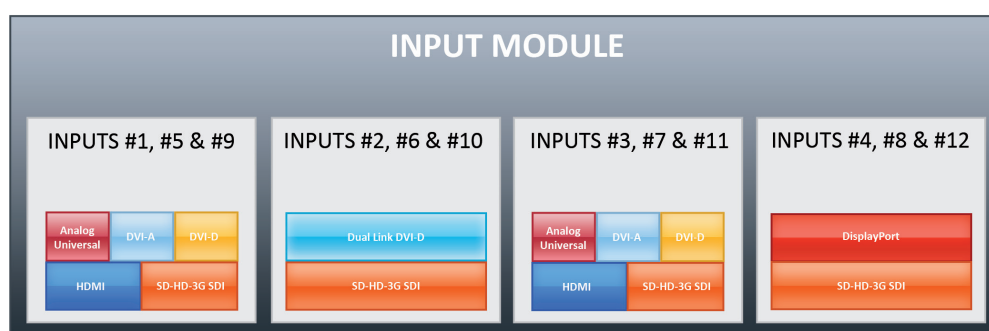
INPUT MODULE

INPUTS #1, #5 & #9

Analog Universal
DVI-A
DVI-D
HDMI
SD-HD-3G SDI

INPUTS #2, #6 & #10

Dual Link DVI-D
SD-HD-3G SDI

INPUTS #3, #7 & #11

Analog Universal
DVI-A
DVI-D
HDMI
SD-HD-3G SDI

INPUTS #4, #8 & #12

DisplayPort
SD-HD-3G SDI